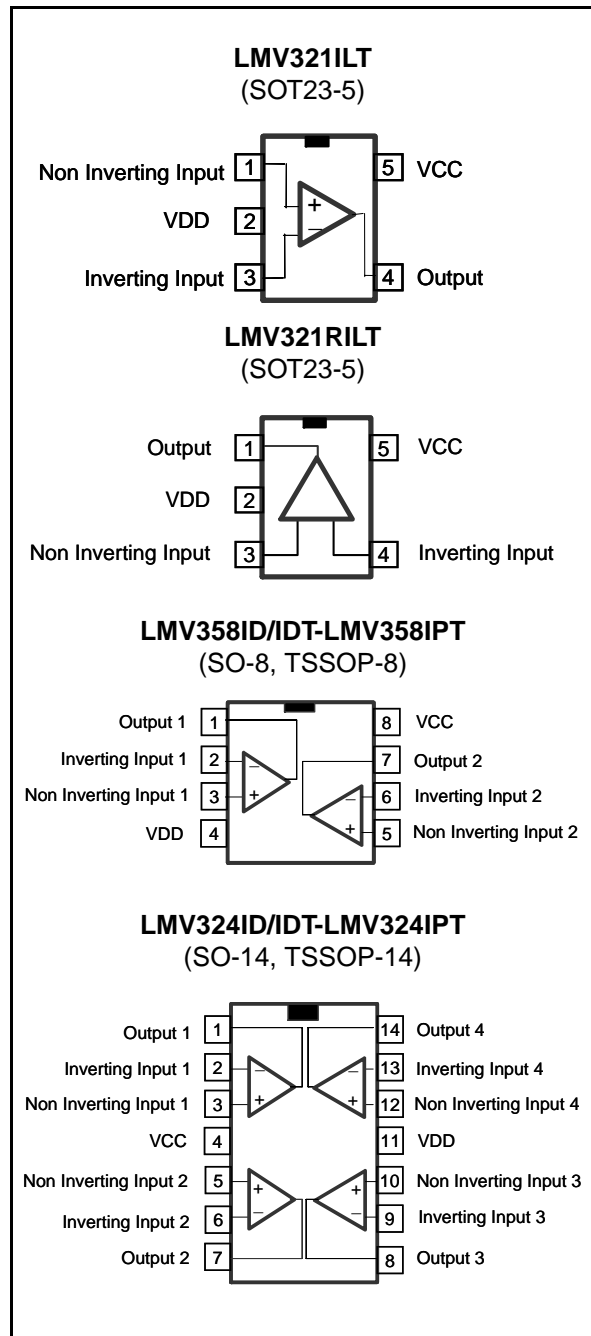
LMV321ILT
(SOT23-5)

Non Inverting Input 1
VDD 2
Inverting Input 3
5 VCC
4 Output
+
–

LMV321RILT
(SOT23-5)

Output 1
VDD 2
Non Inverting Input 3
5 VCC
4 Inverting Input

LMV358ID/IDT-LMV358IPT
(SO-8, TSSOP-8)

Output 1 1
Inverting Input 1 2
Non Inverting Input 1 3
VDD 4
8 VCC
7 Output 2
6 Inverting Input 2
5 Non Inverting Input 2
–
+
–
+

LMV324ID/IDT-LMV324IPT
(SO-14, TSSOP-14)

Output 1 1
Inverting Input 1 2
Non Inverting Input 1 3
VCC 4
Non Inverting Input 2 5
Inverting Input 2 6
Output 2 7
14 Output 4
13 Inverting Input 4
12 Non Inverting Input 4
11 VDD
10 Non Inverting Input 3
9 Inverting Input 3
8 Output 3
–
+
–
+
+
–
+
–